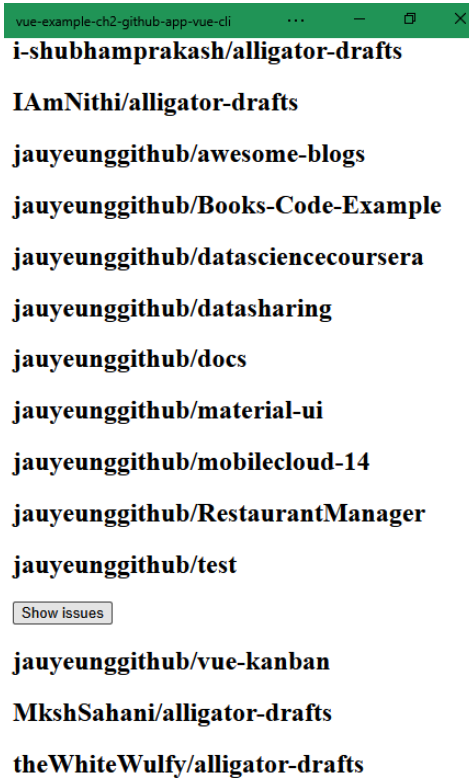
vue-example-ch2-github-app-vue-cli

i-shubhamprakash/alligator-drafts

IAmNithi/alligator-drafts

jauyeunggithub/awesome-blogs

jauyeunggithub/Books-Code-Example

jauyeunggithub/datasciencecoursera

jauyeunggithub/datasharing

jauyeunggithub/docs

jauyeunggithub/material-ui

jauyeunggithub/mobilecloud-14

jauyeunggithub/RestaurantManager

jauyeunggithub/test

Show issues

jauyeunggithub/vue-kanban

MkshSahani/alligator-drafts

theWhiteWulfy/alligator-drafts